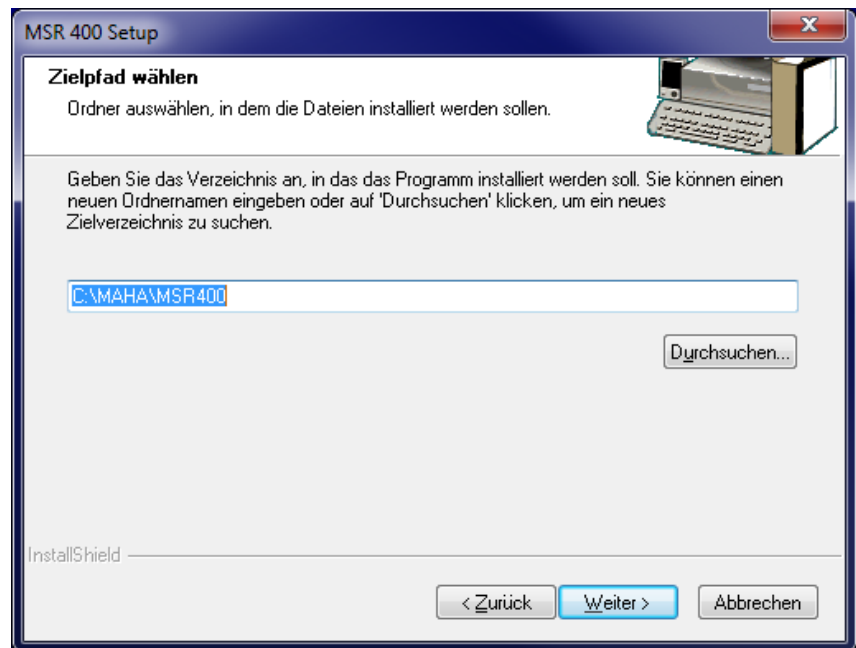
MSR 400 Setup

Zielpfad wählen

Ordner auswählen, in dem die Dateien installiert werden sollen.

Geben Sie das Verzeichnis an, in das das Programm installiert werden soll. Sie können einen neuen Ordnernamen eingeben oder auf 'Durchsuchen' klicken, um ein neues Zielverzeichnis zu suchen.

C:\MAHA\MSR400

Durchsuchen...

InstallShield

< Zurück

Weiter >

Abbrechen